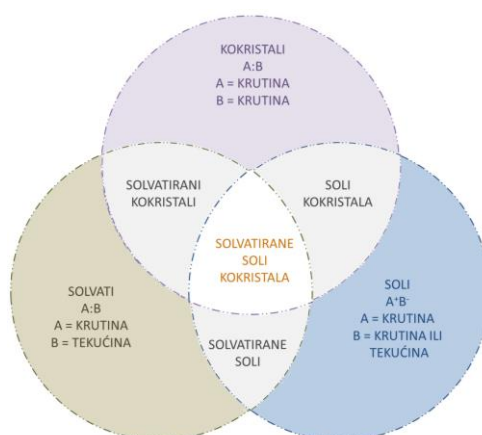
KOKRISTALI
A:B
A = KRUTINA
B = KRUTINA

SOLVATIRANI KOKRISTALI

SOLI KOKRISTALA

SOLVATIRANE SOLI KOKRISTALA

SOLVATI
A:B
A = KRUTINA
B = TEKUĆINA

SOLVATIRANE SOLI

SOLI
$A^+B^-$
A = KRUTINA
B = KRUTINA ILI TEKUĆINA